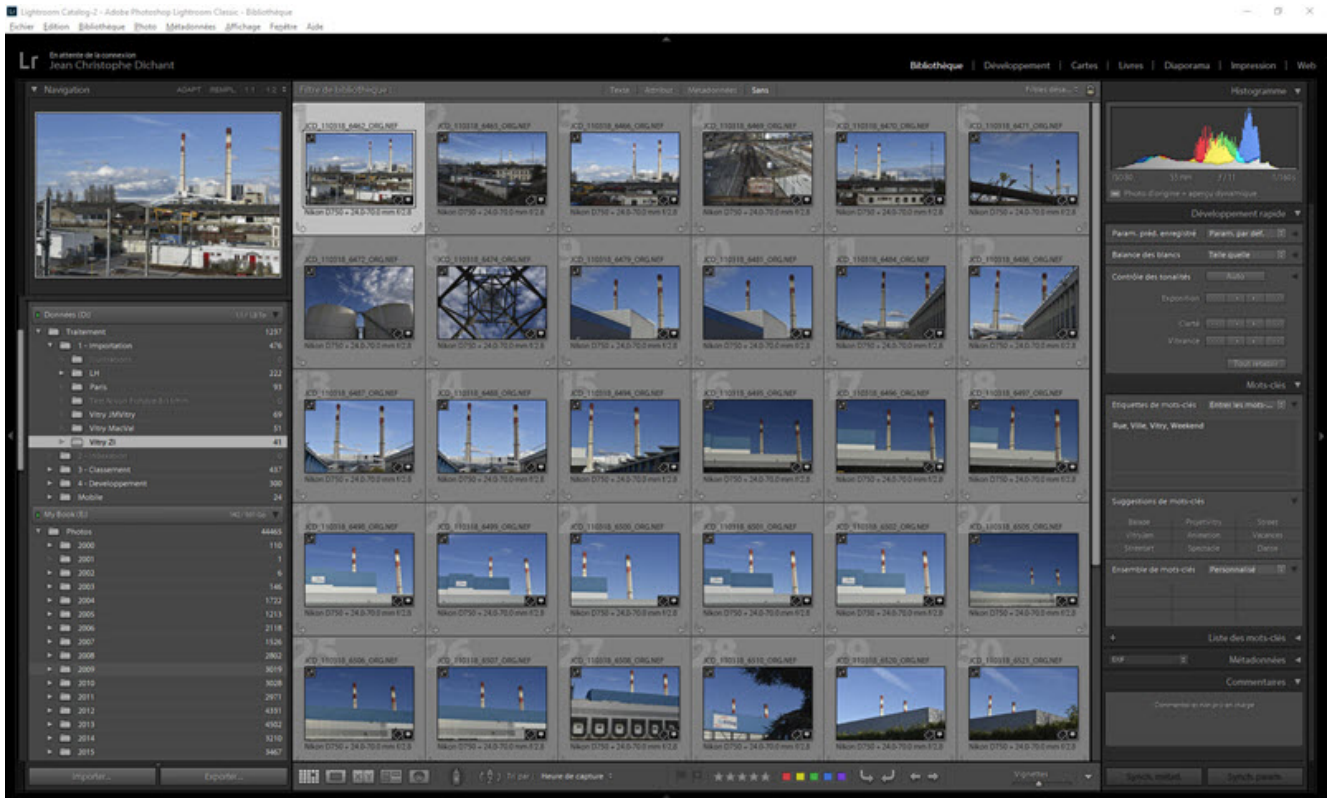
Lightroom Catalog-2 - Adobe Photoshop Lightroom Classic - Bibliothèque
Fichier Edition Bibliothèque Photo Métadonnées Affichage Fenêtre Aide

Lr En attente de la connexion
Jean Christophe Dichant

Bibliothèque | Développement | Cartes | Livres | Diaporama | Impression | Web

Navigation ADAPT. REMPL. 1:1 1:2

Données (D:)
Traitement 1257
1 - Importation 476
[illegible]
LH 222
Paris 93
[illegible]
Vitry JMVitry 69
Vitry MacVal 51
Vitry ZI 41
2 - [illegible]
3 - Classement 437
4 - Developpement 300
Mobile 24

My Book (E:)
Photos 44465
2000 110
2001 1
2002 6
2003 146
2004 1722
2005 1213
2006 2118
2007 1526
2008 2802
2009 3019
2010 3028
2011 2971
2012 4391
2013 4502
2014 3210
2015 3467

Importer... Exporter...

Filtre de bibliothèque : Texte Attribut Métadonnées Sans

JCD_110318_6462_ORG.NEF
JCD_110318_6465_ORG.NEF
JCD_110318_6466_ORG.NEF
JCD_110318_6469_ORG.NEF
JCD_110318_6470_ORG.NEF
JCD_110318_6471_ORG.NEF
JCD_110318_6472_ORG.NEF
JCD_110318_6474_ORG.NEF
JCD_110318_6479_ORG.NEF
JCD_110318_6481_ORG.NEF
JCD_110318_6484_ORG.NEF
JCD_110318_6486_ORG.NEF
JCD_110318_6487_ORG.NEF
JCD_110318_6488_ORG.NEF
JCD_110318_6494_ORG.NEF
JCD_110318_6495_ORG.NEF
JCD_110318_6496_ORG.NEF
JCD_110318_6497_ORG.NEF
JCD_110318_6498_ORG.NEF
JCD_110318_6499_ORG.NEF
JCD_110318_6500_ORG.NEF
JCD_110318_6501_ORG.NEF
JCD_110318_6502_ORG.NEF
JCD_110318_6505_ORG.NEF
JCD_110318_6506_ORG.NEF
JCD_110318_6507_ORG.NEF
JCD_110318_6508_ORG.NEF
JCD_110318_6510_ORG.NEF
JCD_110318_6520_ORG.NEF
JCD_110318_6521_ORG.NEF
Nikon D750 + 24.0-70.0 mm f/2.8

Tri par : Heure de capture
Vignettes

Histogramme
Photo d'origine + aperçu dynamique
Développement rapide
Param. préd. enregistré Param. par déf.
Balance des blancs Telle quelle
Contrôle des tonalités Auto
Exposition
Clarté
Vibrance
Tout rétablir
Mots-clés
Etiquettes de mots-clés Entrer les mots-...
Rue, Ville, Vitry, Weekend
Suggestions de mots-clés
Ensemble de mots-clés Personnalisé
Liste des mots-clés
EXIF Métadonnées
Commentaires
Commentaires non pris en charge
Synchr. métad. Synchr. param.